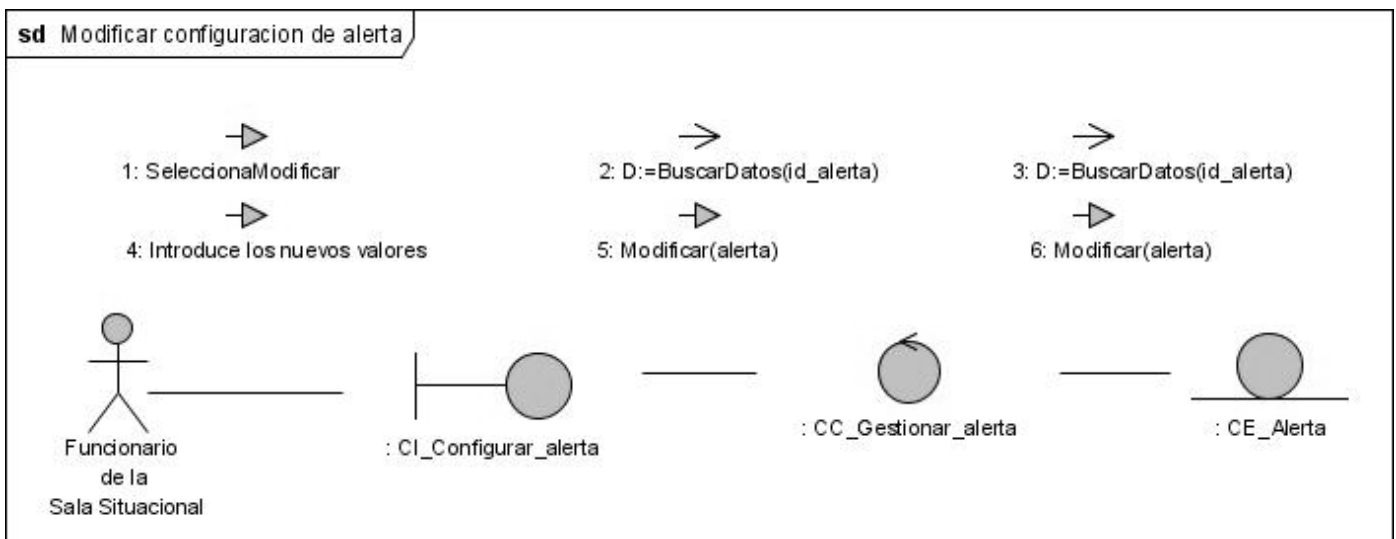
sd Modificar configuracion de alerta

1: SeleccionaModificar
4: Introduce los nuevos valores

2: D:=BuscarDatos(id_alerta)
5: Modificar(alerta)

3: D:=BuscarDatos(id_alerta)
6: Modificar(alerta)

Funcionario de la Sala Situacional

: CI_Configurar_alerta

: CC_Gestionar_alerta

: CE_Alerta